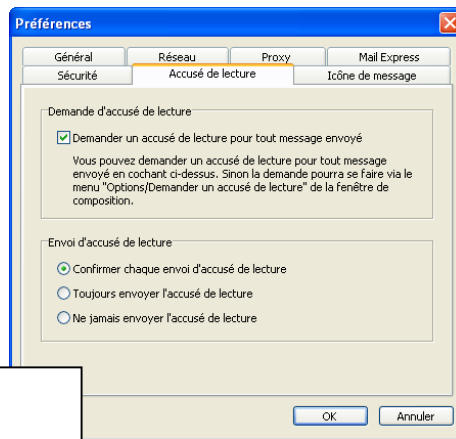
Préférences

Général
Réseau
Proxy
Mail Express
Sécurité
Accusé de lecture
Icône de message

Demande d'accusé de lecture

Demander un accusé de lecture pour tout message envoyé

Vous pouvez demander un accusé de lecture pour tout message envoyé en cochant ci-dessus. Sinon la demande pourra se faire via le menu "Options/Demander un accusé de lecture" de la fenêtre de composition.

Envoi d'accusé de lecture

Confirmer chaque envoi d'accusé de lecture

Toujours envoyer l'accusé de lecture

Ne jamais envoyer l'accusé de lecture

OK
Annuler